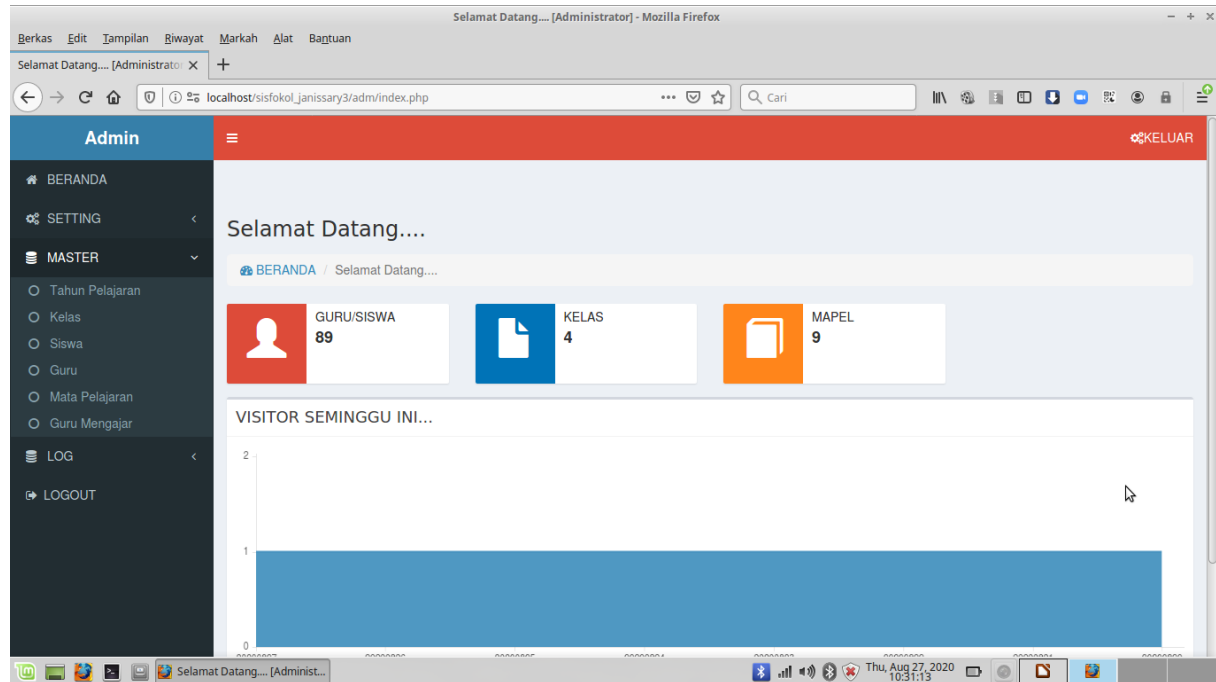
Selamat Datang.... [Administrator] - Mozilla Firefox

Berkas Edit Tampilan Riwayat Markah Alat Bantuan

Selamat Datang.... [Administrato

localhost/sisfokol_janissary3/adm/index.php

Cari

Admin

KELUAR

BERANDA

SETTING

MASTER

Tahun Pelajaran

Kelas

Siswa

Guru

Mata Pelajaran

Guru Mengajar

LOG

LOGOUT

Selamat Datang....

BERANDA / Selamat Datang....

GURU/SISWA
89

KELAS
4

MAPEL
9

VISITOR SEMINGGU INI...

2

1

0

Selamat Datang.... [Administ...

Thu, Aug 27, 2020
10:31:13